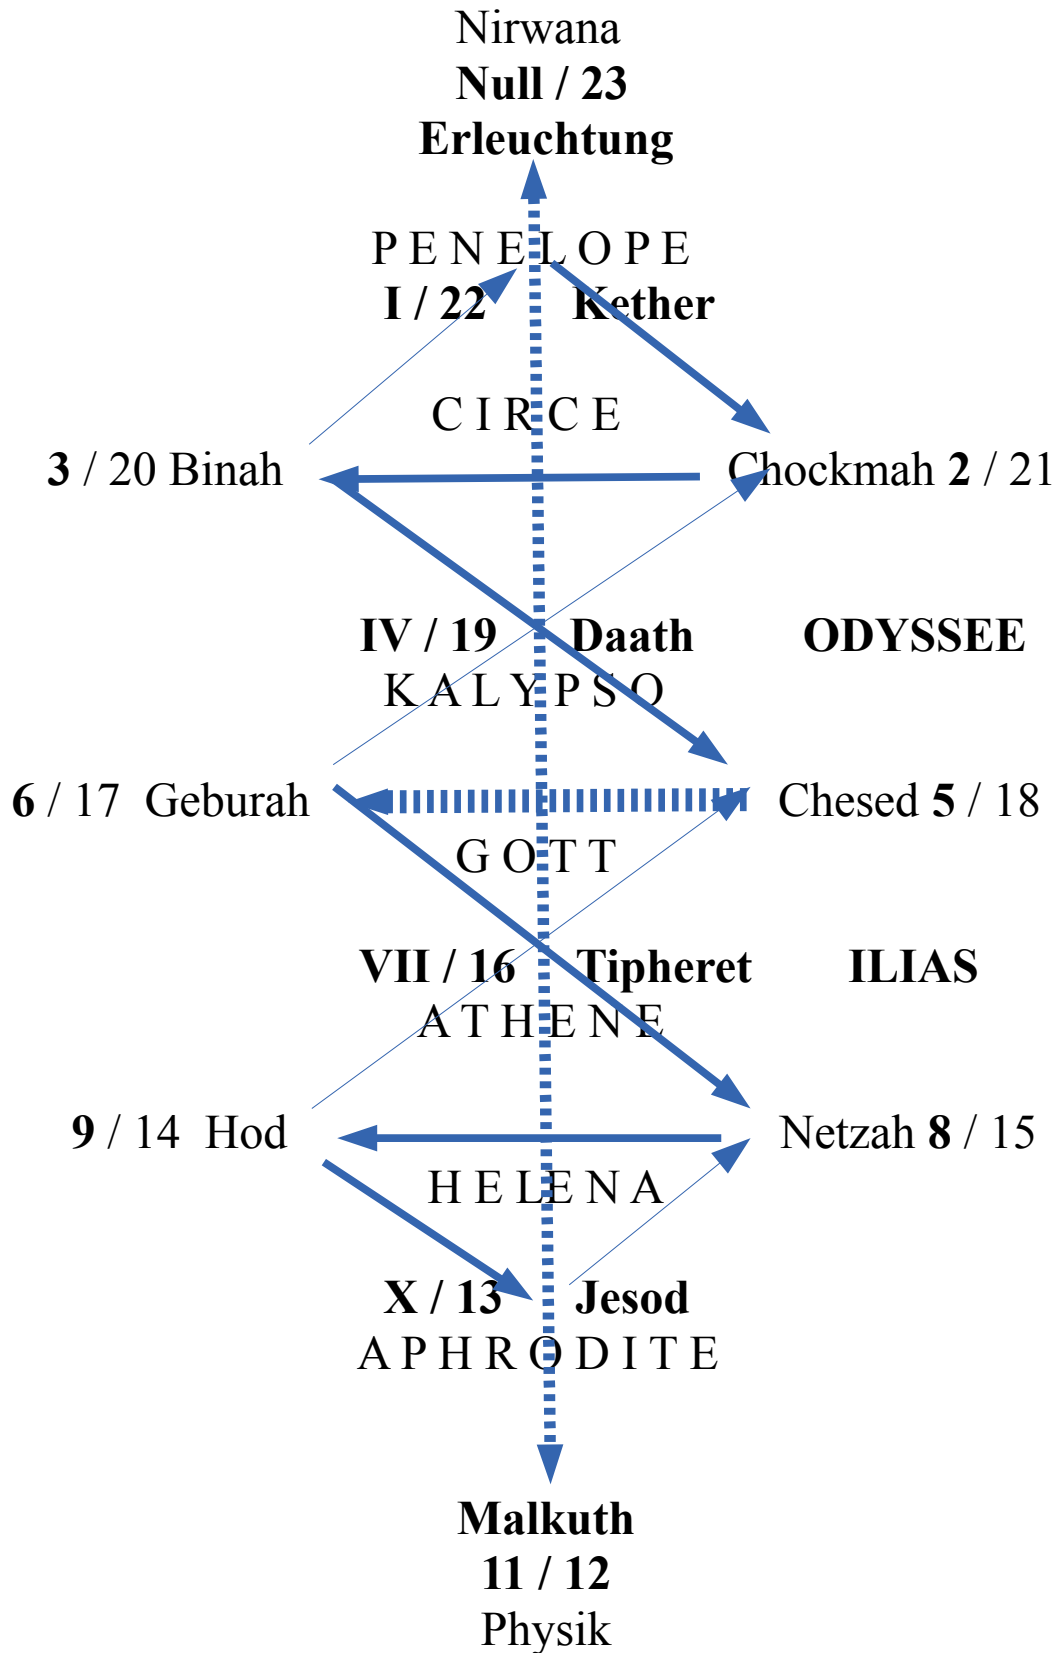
Nirwana
**Null / 23**
**Erleuchtung**

P E N E L O P E
**I / 22** **Kether**

C I R C E

**3** / 20 Binah Chockmah **2** / 21

**IV / 19** **Daath** **ODYSSEE**
K A L Y P S O

**6** / 17 Geburah Chesed **5** / 18

G O T T

**VII / 16** **Tipheret** **ILIAS**
A T H E N E

**9** / 14 Hod Netzah **8** / 15

H E L E N A

**X / 13** **Jesod**
A P H R O D I T E

**Malkuth**
**11 / 12**
Physik